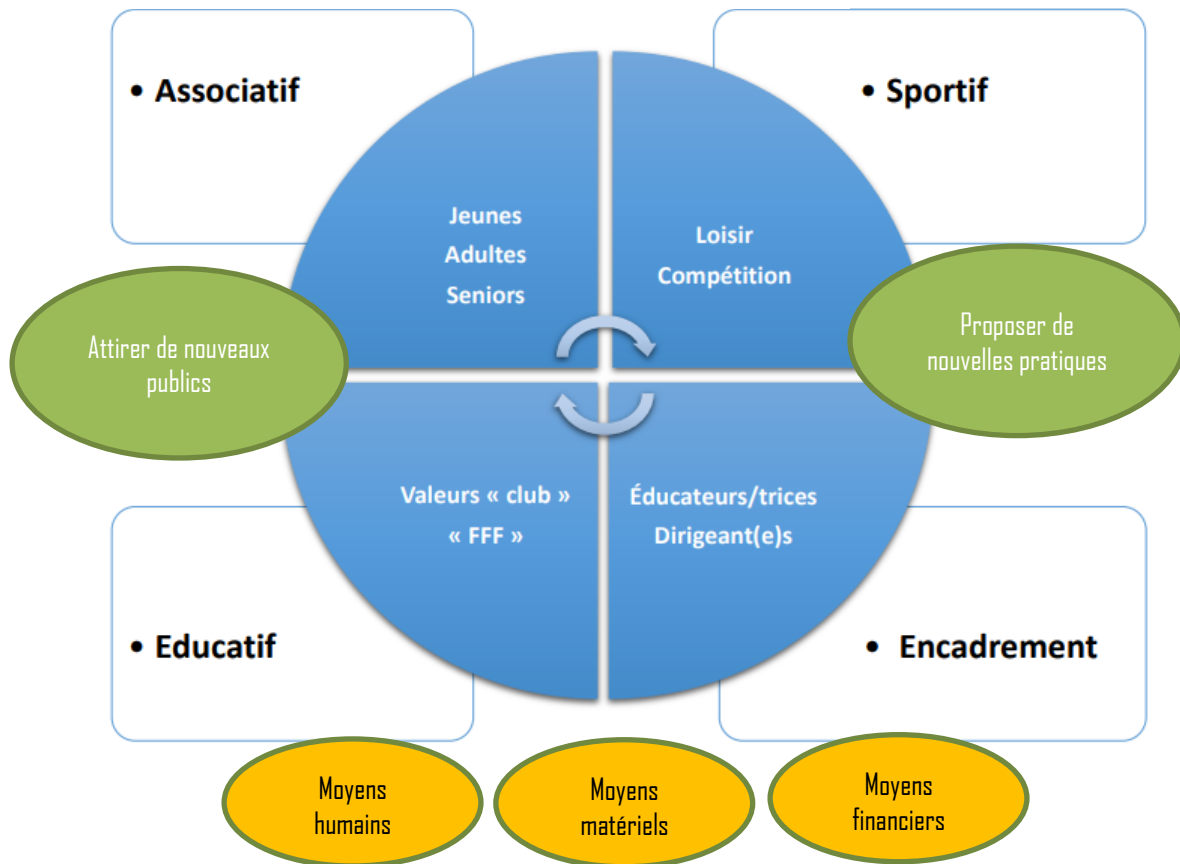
• Associatif

• Sportif

Jeunes
Adultes
Seniors

Loisir
Compétition

Attirer de nouveaux publics

Proposer de nouvelles pratiques

Valeurs « club »
« FFF »

Éducateurs/trices
Dirigeant(e)s

• Educatif

• Encadrement

Moyens humains

Moyens matériels

Moyens financiers